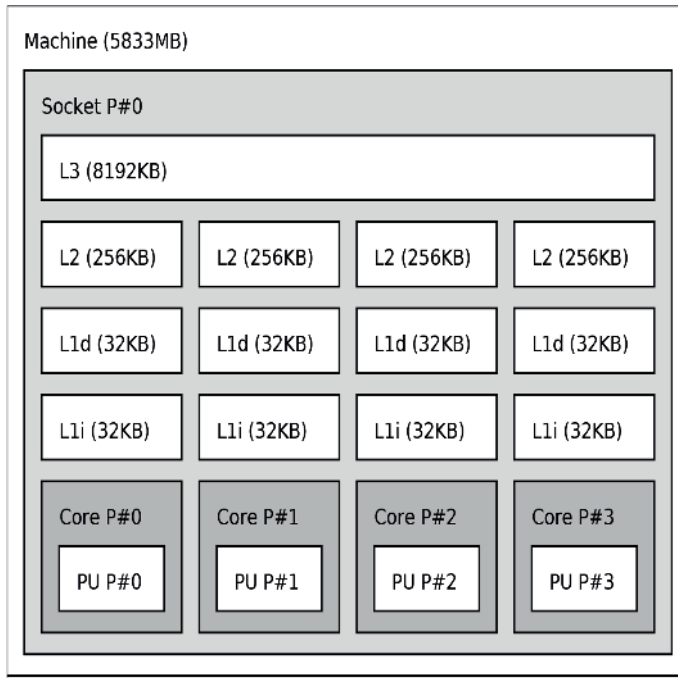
Machine (5833MB)

Socket P#0

L3 (8192KB)

L2 (256KB)

L2 (256KB)

L2 (256KB)

L2 (256KB)

L1d (32KB)

L1d (32KB)

L1d (32KB)

L1d (32KB)

L1i (32KB)

L1i (32KB)

L1i (32KB)

L1i (32KB)

Core P#0

PU P#0

Core P#1

PU P#1

Core P#2

PU P#2

Core P#3

PU P#3